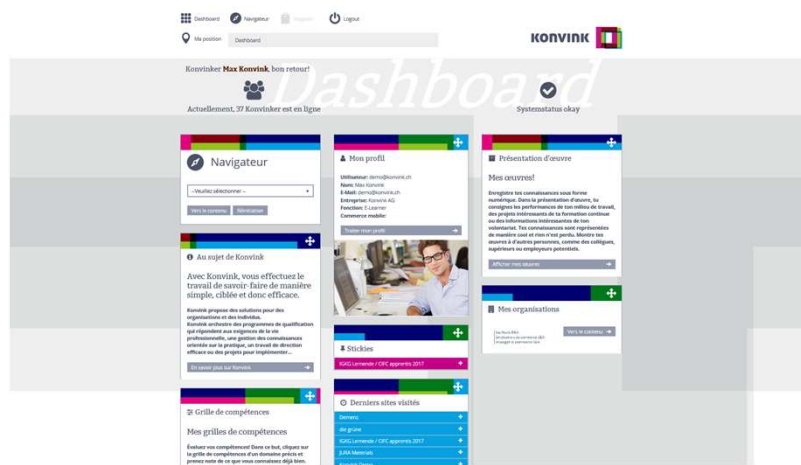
Dashboard Navigateur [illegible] Logout

Ma position Dashboard

KONVINK

Konvinker Max Konvink, bon retour!

Dashboard

Actuellement, 37 Konvinker est en ligne

Systemstatus okay

Navigateur

--Veuillez sélectionner --

Vers le contenu Réinitialiser

Au sujet de Konvink

Avec Konvink, vous effectuez le travail de savoir-faire de manière simple, ciblée et donc efficace.

Konvink propose des solutions pour des organisations et des individus. Konvink archivise des programmes de qualification qui répondent aux exigences de la vie professionnelle, une gestion des connaissances orientée sur la pratique, un travail de direction efficace ou des projets pour implémenter...

En savoir plus sur Konvink

Grille de compétences

Mes grilles de compétences

Évaluez vos compétences! Dans ce but, cliquez sur la grille de compétences d'un domaine précis et prenez note de ce que vous connaissez déjà bien.

Mon profil

Utilisateur: demo@konvink.ch
Nom: Max Konvink
E-Mail: demo@konvink.ch
Entreprise: Konvink AG
Fonction: E-Learner
Commerce mobile:

Traiter mon profil

Stickies

IGKG Lernende / CIFC apprentis 2017

Derniers sites visités

Demenz
die grüne
IGKG Lernende / CIFC apprentis 2017
JURA Materials
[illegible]

Présentation d'œuvre

Mes œuvres!

Enregistre tes connaissances sous forme numérique. Dans la présentation d'œuvre, tu consignes les performances de ton milieu de travail, des projets intéressants de la formation continue ou des informations intéressantes de ton volontariat. Tes connaissances sont représentées de manière cool et rien n'est perdu. Montre tes œuvres à d'autres personnes, comme des collègues, supérieurs ou employeurs potentiels.

Afficher mes œuvres

Mes organisations

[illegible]

Vers le contenu